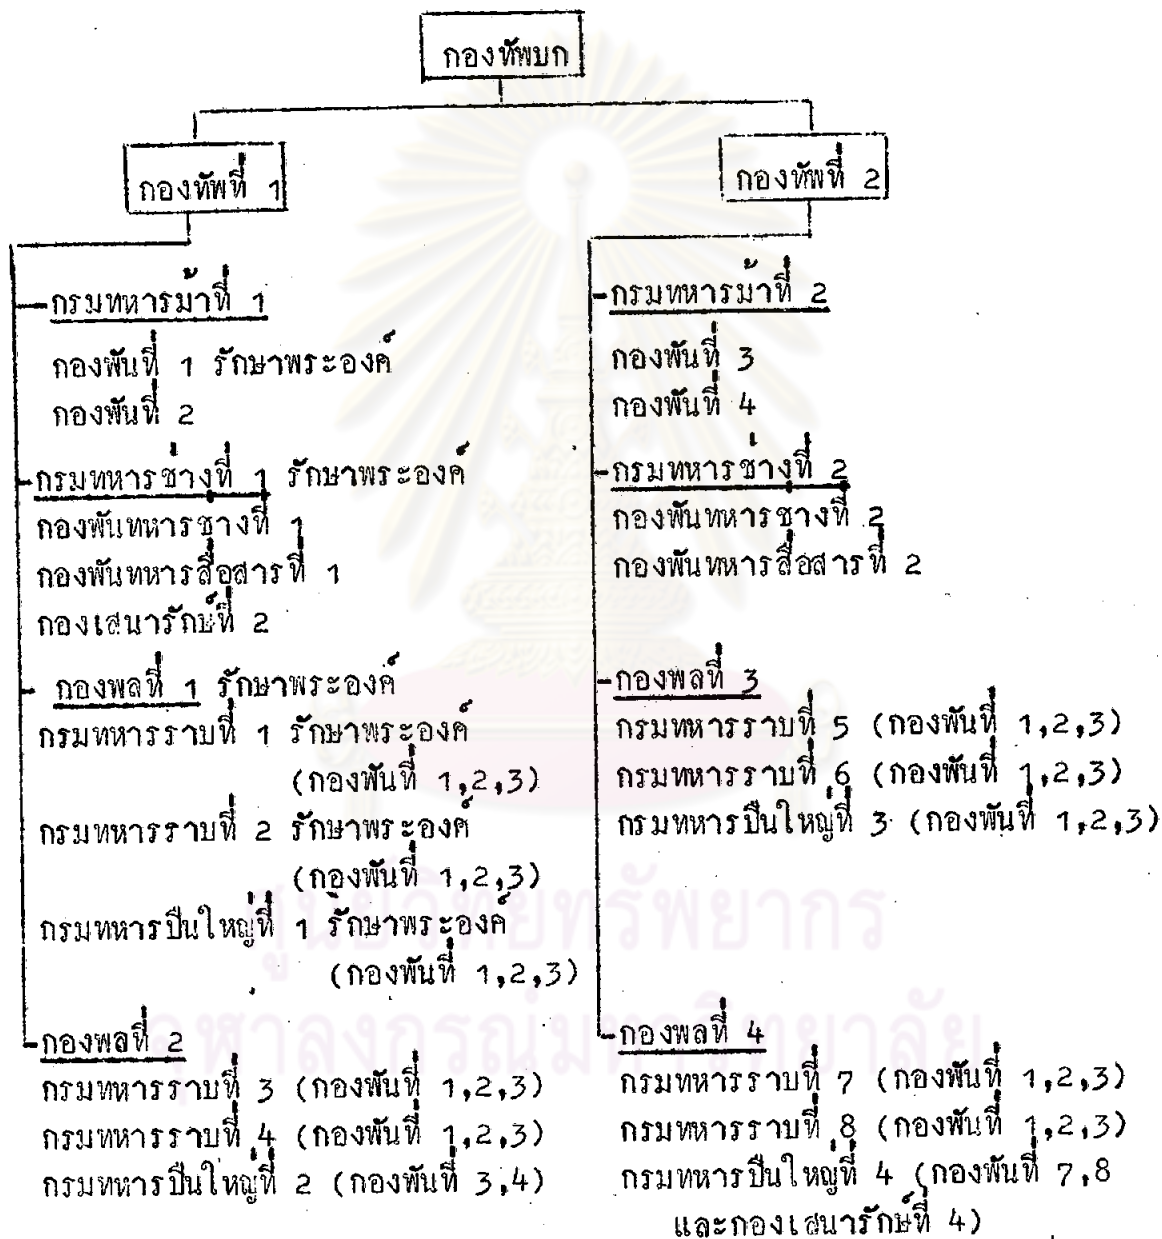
กองทัพบก

กองทัพที่ 1

กรมทหารม้าที่ 1
กองพันที่ 1 รักษาพระองค์
กองพันที่ 2

กรมทหารช่างที่ 1 รักษาพระองค์
กองพันทหารช่างที่ 1
กองพันทหารสื่อสารที่ 1
กองเสนารักษ์ที่ 2

กองพลที่ 1 รักษาพระองค์
กรมทหารราบที่ 1 รักษาพระองค์ (กองพันที่ 1,2,3)
กรมทหารราบที่ 2 รักษาพระองค์ (กองพันที่ 1,2,3)
กรมทหารปืนใหญ่ที่ 1 รักษาพระองค์ (กองพันที่ 1,2,3)

กองพลที่ 2
กรมทหารราบที่ 3 (กองพันที่ 1,2,3)
กรมทหารราบที่ 4 (กองพันที่ 1,2,3)
กรมทหารปืนใหญ่ที่ 2 (กองพันที่ 3,4)

กองทัพที่ 2

กรมทหารม้าที่ 2
กองพันที่ 3
กองพันที่ 4

กรมทหารช่างที่ 2
กองพันทหารช่างที่ 2
กองพันทหารสื่อสารที่ 2

กองพลที่ 3
กรมทหารราบที่ 5 (กองพันที่ 1,2,3)
กรมทหารราบที่ 6 (กองพันที่ 1,2,3)
กรมทหารปืนใหญ่ที่ 3 (กองพันที่ 1,2,3)

กองพลที่ 4
กรมทหารราบที่ 7 (กองพันที่ 1,2,3)
กรมทหารราบที่ 8 (กองพันที่ 1,2,3)
กรมทหารปืนใหญ่ที่ 4 (กองพันที่ 7,8 และกองเสนารักษ์ที่ 4)

ศูนย์วิทยทรัพยากร
จุฬาลงกรณ์มหาวิทยาลัย